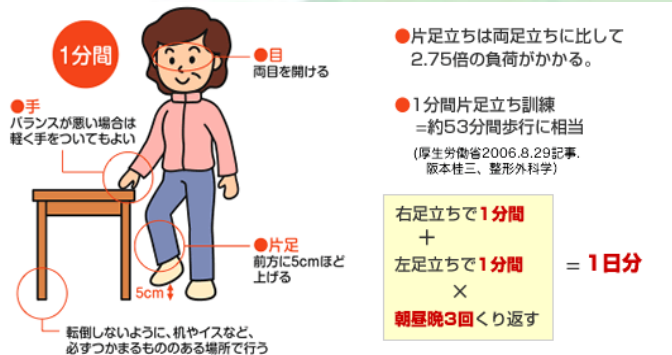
1分間

●目
両目を開ける

●手
バランスが悪い場合は軽く手をついてもよい

●片足
前方に5cmほど上げる

5cm

転倒しないように、机やイスなど、必ずつかまるもののある場所で行う

●片足立ちは両足立ちに比して2.75倍の負荷がかかる。

●1分間片足立ち訓練
=約53分間歩行に相当

(厚生労働省2006.8.29記事.
阪本桂三、整形外科学)

右足立ちで1分間
+
左足立ちで1分間
×
朝昼晩3回くり返す

= 1日分